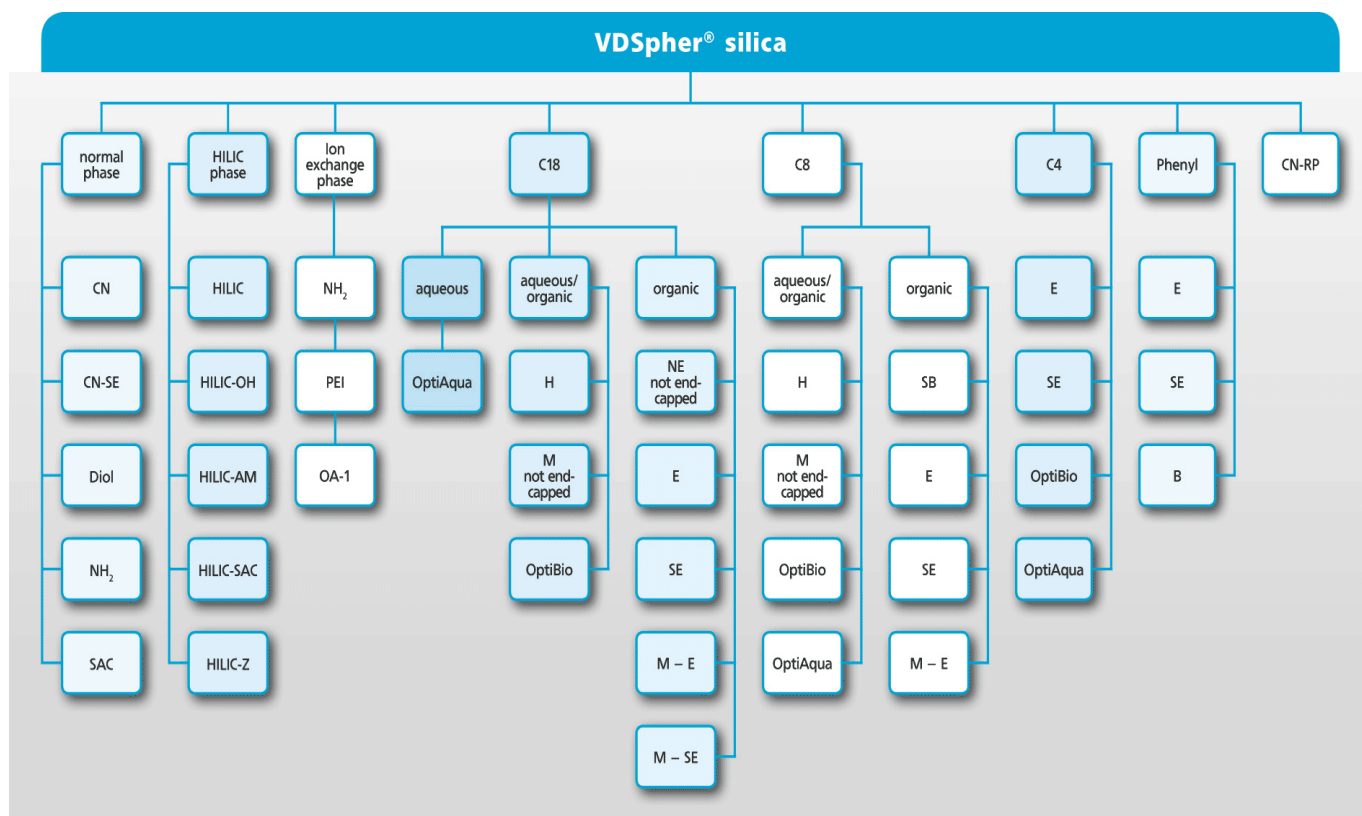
VDSpher® silica

normal phase

CN

CN-SE

Diol

$NH_2$

SAC

HILIC phase

HILIC

HILIC-OH

HILIC-AM

HILIC-SAC

HILIC-Z

Ion exchange phase

$NH_2$

PEI

OA-1

C18

aqueous

OptiAqua

aqueous/ organic

H

M not endcapped

OptiBio

organic

NE not endcapped

E

SE

M – E

M – SE

C8

aqueous/ organic

H

M not endcapped

OptiBio

OptiAqua

organic

SB

E

SE

M – E

C4

E

SE

OptiBio

OptiAqua

Phenyl

E

SE

B

CN-RP